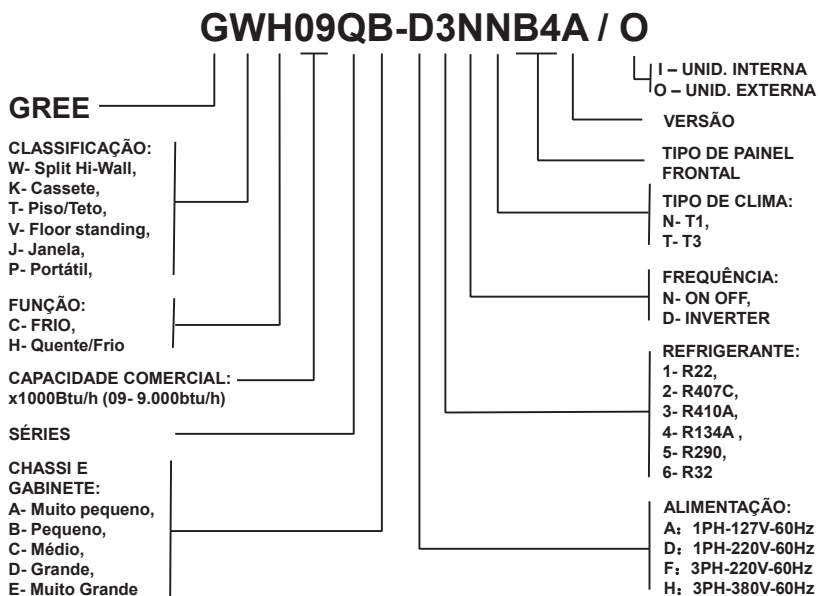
GWH09QB-D3NNB4A / O

I – UNID. INTERNA
O – UNID. EXTERNA

GREE

CLASSIFICAÇÃO:
W- Split Hi-Wall,
K- Cassete,
T- Piso/Teto,
V- Floor standing,
J- Janela,
P- Portátil,

FUNÇÃO:
C- FRIO,
H- Quente/Frio

CAPACIDADE COMERCIAL:
x1000Btu/h (09- 9.000btu/h)

SÉRIES

CHASSI E GABINETE:
A- Muito pequeno,
B- Pequeno,
C- Médio,
D- Grande,
E- Muito Grande

VERSÃO

TIPO DE PAINEL FRONTAL

TIPO DE CLIMA:
N- T1,
T- T3

FREQUÊNCIA:
N- ON OFF,
D- INVERTER

REFRIGERANTE:
1- R22,
2- R407C,
3- R410A,
4- R134A ,
5- R290,
6- R32

ALIMENTAÇÃO:
A: 1PH-127V-60Hz
D: 1PH-220V-60Hz
F: 3PH-220V-60Hz
H: 3PH-380V-60Hz